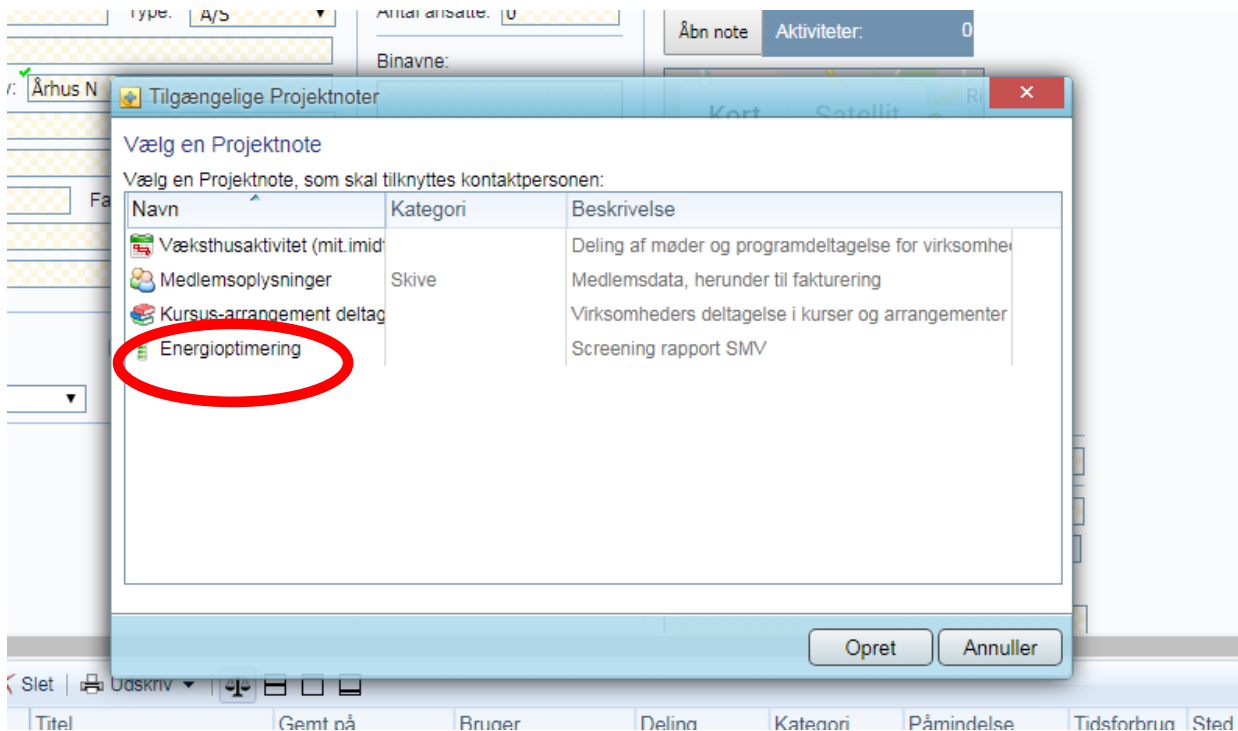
Type: A/S

Antal ansatte: 0

Åbn note
Aktiviteter: 0

Binavne:

Århus N

Fa

Kort Satellit

Tilgængelige Projektnoter

Vælg en Projektnote

Vælg en Projektnote, som skal tilknyttes kontaktpersonen:

| Navn | Kategori | Beskrivelse |
|---|---|---|
| Væksthusaktivitet (mit.imid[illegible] | | Deling af møder og programdeltagelse for virksomhe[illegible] |
| Medlemsoplysninger | Skive | Medlemsdata, herunder til fakturering |
| Kursus-arrangement deltag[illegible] | | Virksomheders deltagelse i kurser og arrangementer |
| Energioptimering | | Screening rapport SMV |

Opret
Annuller

Slet | Udskriv

| Titel | Gemt på | Bruger | Deling | Kategori | Påmindelse | Tidsforbrug | Sted |
|---|---|---|---|---|---|---|---|